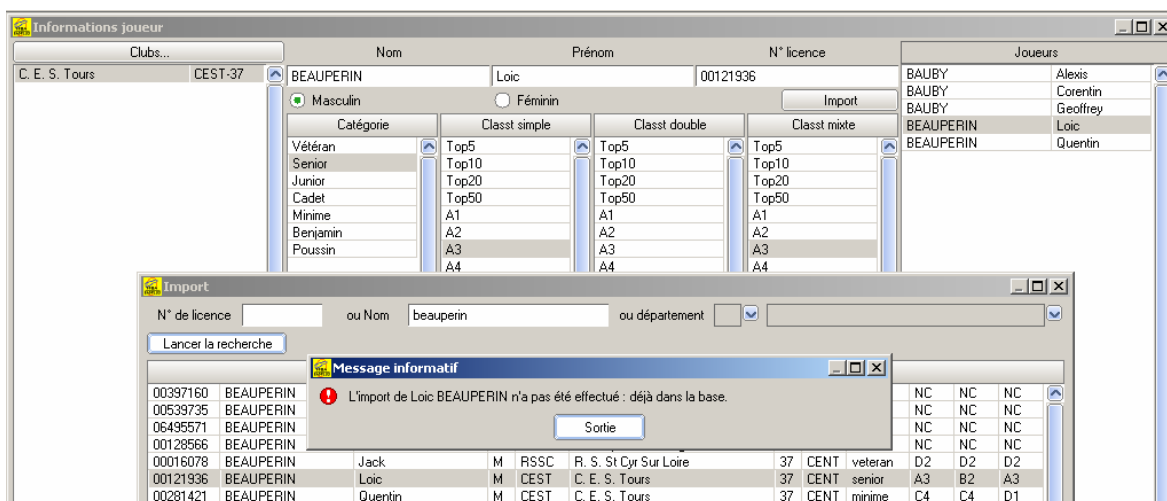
Informations joueur

Clubs...

| C. E. S. Tours | CEST-37 |
|---|---|

Nom | Prénom | N° licence

BEAUPERIN | Loic | 00121936

Masculin | Féminin | Import

| Catégorie | Classt simple | Classt double | Classt mixte |
|---|---|---|---|
| Vétéran | Top5 | Top5 | Top5 |
| Senior | Top10 | Top10 | Top10 |
| Junior | Top20 | Top20 | Top20 |
| Cadet | Top50 | Top50 | Top50 |
| Minime | A1 | A1 | A1 |
| Benjamin | A2 | A2 | A2 |
| Poussin | A3 | A3 | A3 |
| | A4 | A4 | A4 |

| Joueurs | |
|---|---|
| BAUBY | Alexis |
| BAUBY | Corentin |
| BAUBY | Geoffrey |
| BEAUPERIN | Loic |
| BEAUPERIN | Quentin |

Import

N° de licence | ou Nom beauperin | ou département

Lancer la recherche

| 00397160 | BEAUPERIN | | | | | | | | NC | NC | NC |
|---|---|---|---|---|---|---|---|---|---|---|---|
| 00539735 | BEAUPERIN | | | | | | | | NC | NC | NC |
| 06495571 | BEAUPERIN | | | | | | | | NC | NC | NC |
| 00128566 | BEAUPERIN | | | | | | | | NC | NC | NC |
| 00016078 | BEAUPERIN | Jack | M | RSSC | R. S. St Cyr Sur Loire | 37 | CENT | veteran | D2 | D2 | D2 |
| 00121936 | BEAUPERIN | Loic | M | CEST | C. E. S. Tours | 37 | CENT | senior | A3 | B2 | A3 |
| 00281421 | BEAUPERIN | Quentin | M | CEST | C. E. S. Tours | 37 | CENT | minime | C4 | C4 | D1 |

Message informatif

L'import de Loic BEAUPERIN n'a pas été effectué : déjà dans la base.

Sortie